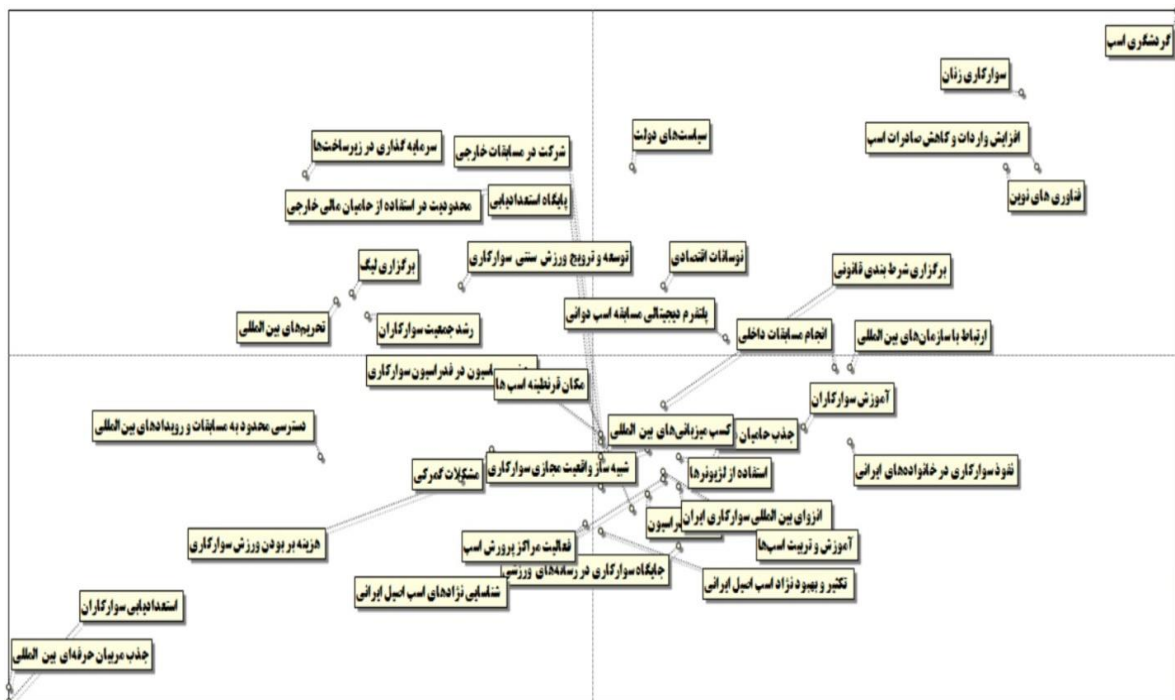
گردشگری اسب

سوارکاری زنان

افزایش واردات و کاهش صادرات اسب

فناوری های نوین

سیاست‌های دولت

شرکت در مسابقات خارجی

سرمایه گذاری در زیرساخت‌ها

محدودیت در استفاده از حامیان مالی خارجی

پایگاه استعدادیابی

توسعه و ترویج ورزش سنتی سوارکاری

نوسانات اقتصادی

برگزاری شرط بندی قانونی

برگزاری لیگ

رشد جمعیت سوارکاران

تحریم‌های بین المللی

پلتفرم دیجیتالی مسابقه اسب دوانی

انجام مسابقات داخلی

ارتباط با سازمان‌های بین المللی

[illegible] فدراسیون در فدراسیون سوارکاری

مکان قرنطینه اسب ها

آموزش سوارکاران

دسترسی محدود به مسابقات و رویدادهای بین المللی

جذب حامیان

کسب میزبانی‌های بین المللی

نفوذ سوارکاری در خانواده‌های ایرانی

استفاده از اینفلوئنسرها

مشکلات گمرکی

شبیه ساز واقعیت مجازی سوارکاری

انزوای بین المللی سوارکاری ایران

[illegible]دراسیون

آموزش و تربیت اسب‌ها

هزینه بر بودن ورزش سوارکاری

فعالیت مراکز پرورش اسب

جایگاه سوارکاری در رسانه‌های ورزشی

تکثیر و بهبود نژاد اسب اصیل ایرانی

شناسایی نژادهای اسب اصیل ایرانی

استعدادیابی سوارکاران

جذب مربیان حرفه‌ای بین المللی